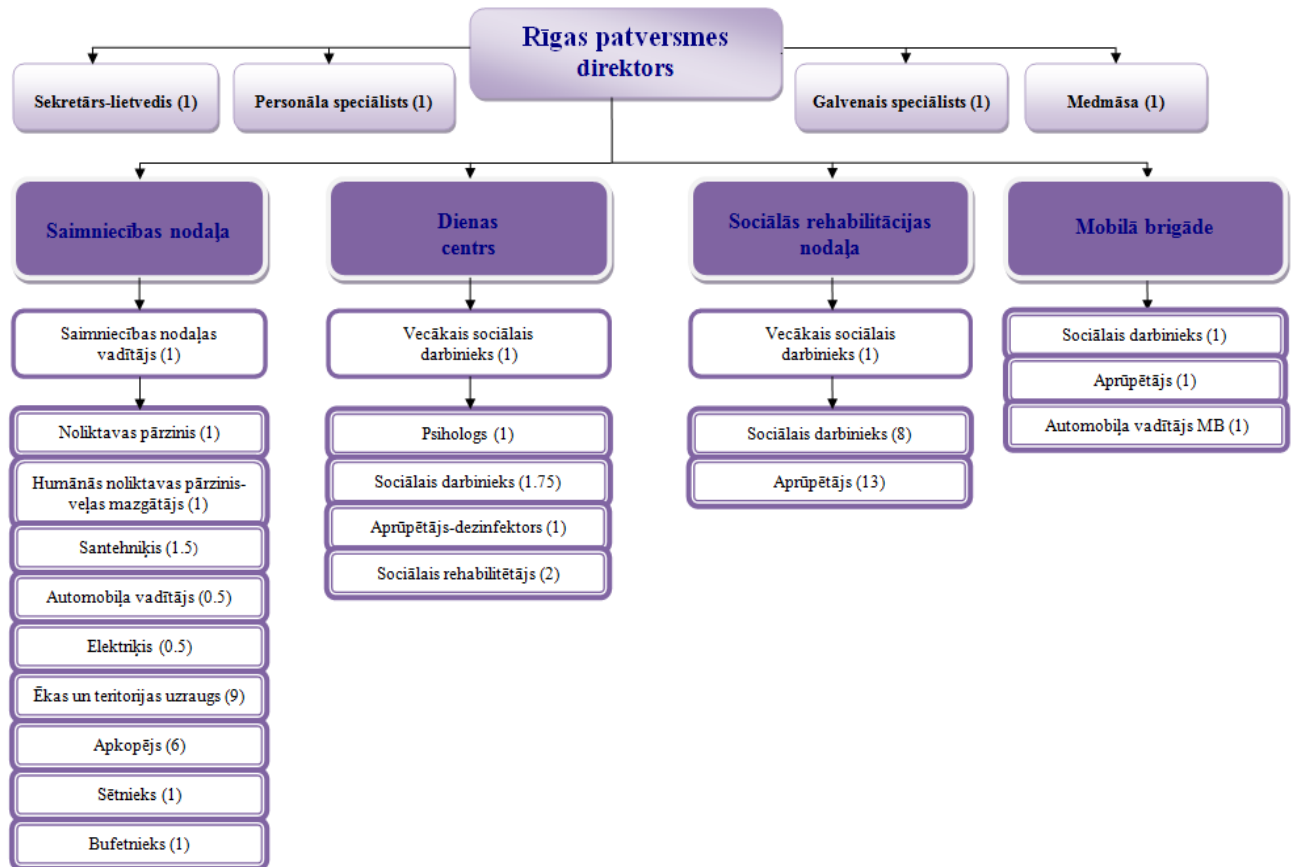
Rīgas patversmes direktors

Sekretārs-lietvedis (1)

Personāla speciālists (1)

Galvenais speciālists (1)

Medmāsa (1)

Saimniecības nodaļa

Saimniecības nodaļas vadītājs (1)

Noliktavas pārzinis (1)

Humānās noliktavas pārzinis-veļas mazgātājs (1)

Santehniķis (1.5)

Automobiļa vadītājs (0.5)

Elektriķis (0.5)

Ēkas un teritorijas uzraugs (9)

Apkopējs (6)

Sētnieks (1)

Bufetnieks (1)

Dienas centrs

Vecākais sociālais darbinieks (1)

Psihologs (1)

Sociālais darbinieks (1.75)

Aprūpētājs-dezinfektors (1)

Sociālais rehabilitētājs (2)

Sociālās rehabilitācijas nodaļa

Vecākais sociālais darbinieks (1)

Sociālais darbinieks (8)

Aprūpētājs (13)

Mobilā brigāde

Sociālais darbinieks (1)

Aprūpētājs (1)

Automobiļa vadītājs MB (1)